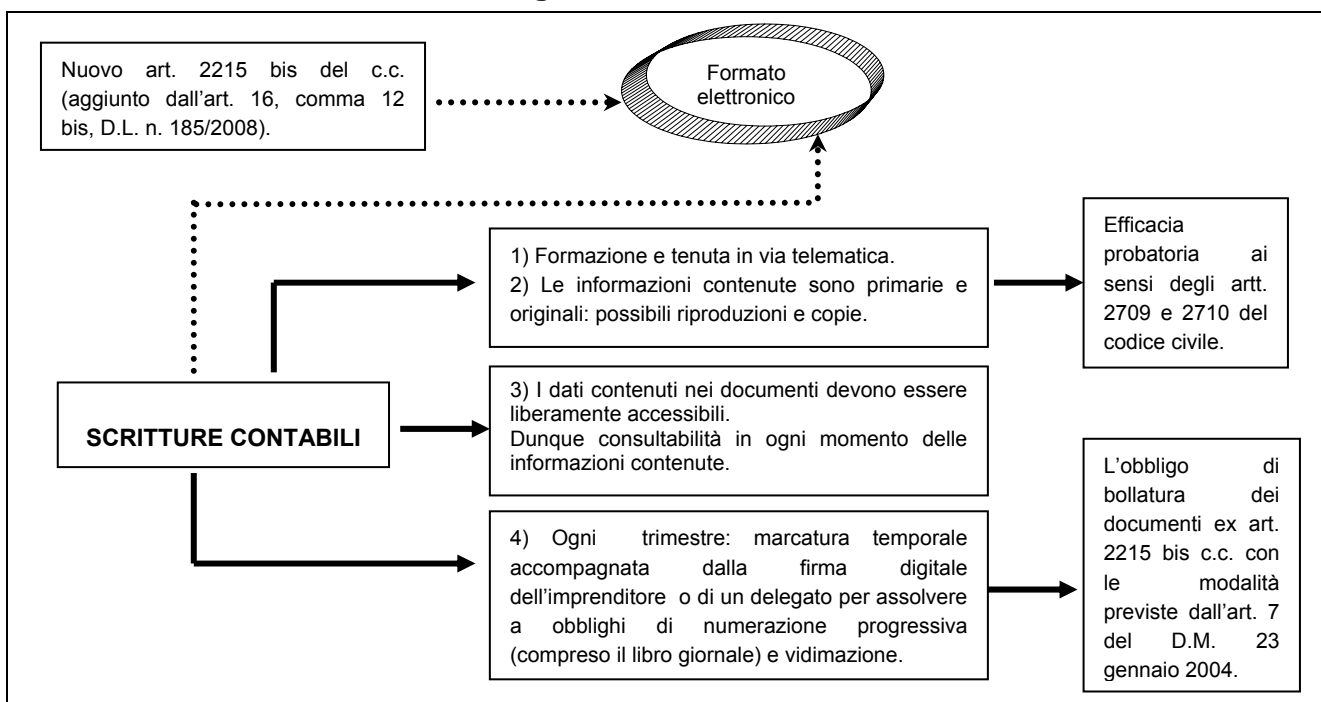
Nuovo art. 2215 bis del c.c. (aggiunto dall'art. 16, comma 12 bis, D.L. n. 185/2008).

Formato elettronico

SCRITTURE CONTABILI

1) Formazione e tenuta in via telematica.
2) Le informazioni contenute sono primarie e originali: possibili riproduzioni e copie.

Efficacia probatoria ai sensi degli artt. 2709 e 2710 del codice civile.

3) I dati contenuti nei documenti devono essere liberamente accessibili.
Dunque consultabilità in ogni momento delle informazioni contenute.

4) Ogni trimestre: marcatura temporale accompagnata dalla firma digitale dell'imprenditore o di un delegato per assolvere a obblighi di numerazione progressiva (compreso il libro giornale) e vidimazione.

L'obbligo di bollatura dei documenti ex art. 2215 bis c.c. con le modalità previste dall'art. 7 del D.M. 23 gennaio 2004.